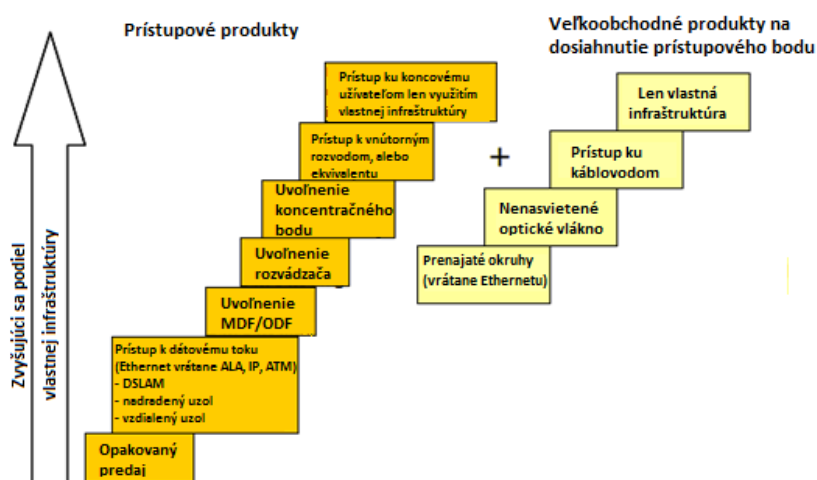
Zvyšujúci sa podiel vlastnej infraštruktúry

Prístupové produkty

Opakovaný predaj

Prístup k dátovému toku (Ethernet vrátane ALA, IP, ATM)
- DSLAM
- nadradený uzol
- vzdialený uzol

Uvoľnenie MDF/ODF

Uvoľnenie rozvádzača

Uvoľnenie koncentračného bodu

Prístup k vnútorným rozvodom, alebo ekvivalentu

Prístup ku koncovému užívateľom len využitím vlastnej infraštruktúry

+

Veľkoobchodné produkty na dosiahnutie prístupového bodu

Prenajaté okruhy (vrátane Ethernetu)

Nenasvietené optické vlákno

Prístup ku káblovodom

Len vlastná infraštruktúra